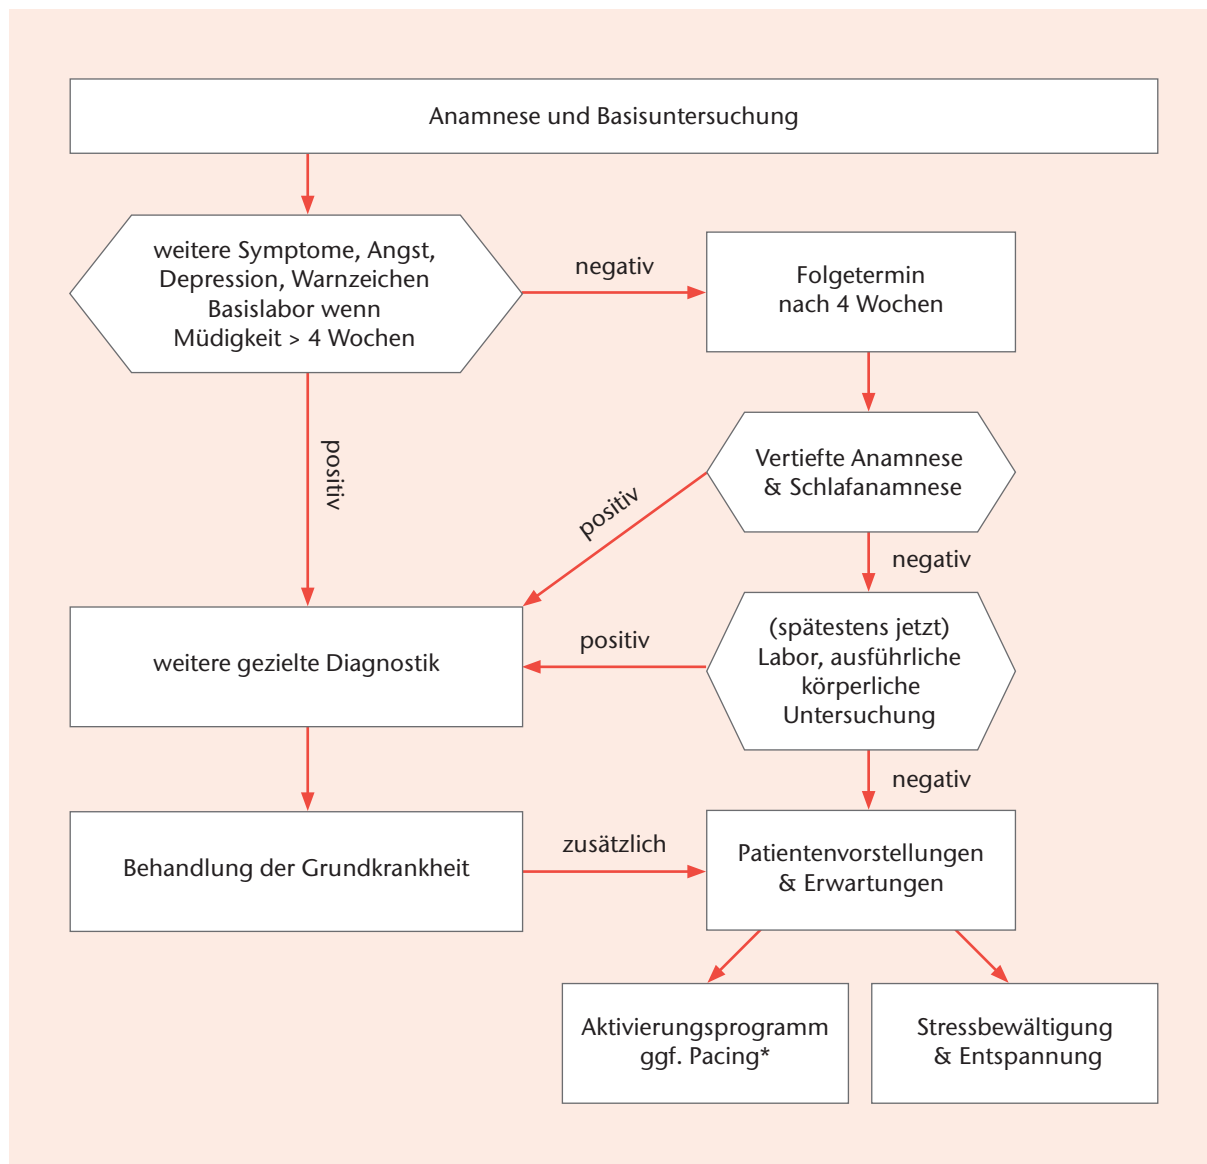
Anamnese und Basisuntersuchung

weitere Symptome, Angst, Depression, Warnzeichen Basislabor wenn Müdigkeit > 4 Wochen

negativ

Folgetermin nach 4 Wochen

positiv

Vertiefte Anamnese & Schlafanamnese

positiv

negativ

weitere gezielte Diagnostik

positiv

(spätestens jetzt) Labor, ausführliche körperliche Untersuchung

negativ

Behandlung der Grundkrankheit

zusätzlich

Patientenvorstellungen & Erwartungen

Aktivierungsprogramm ggf. Pacing*

Stressbewältigung & Entspannung